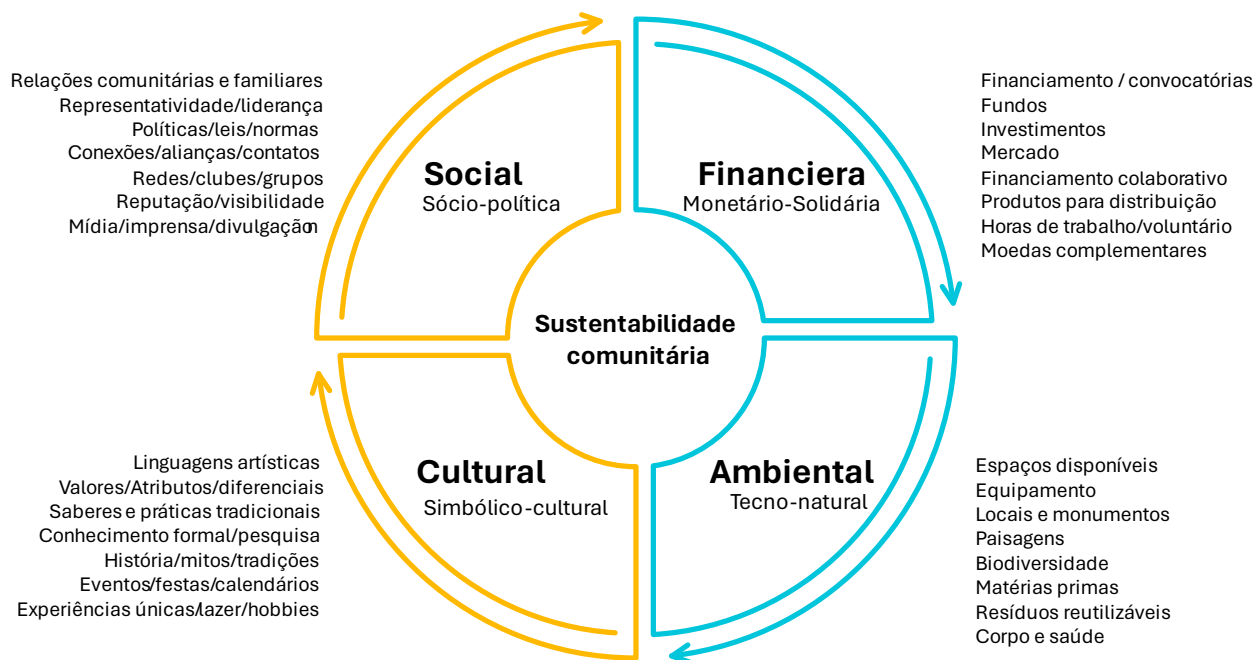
Relações comunitárias e familiares
Representatividade/liderança
Políticas/leis/normas
Conexões/alianças/contatos
Redes/clubes/grupos
Reputação/visibilidade
Mídia/imprensa/divulgação

Social
Sócio-política

Financiera
Monetário-Solidária

Financiamento / convocatórias
Fundos
Investimentos
Mercado
Financiamento colaborativo
Produtos para distribuição
Horas de trabalho/voluntário
Moedas complementares

Sustentabilidade comunitária

Linguagens artísticas
Valores/Atributos/diferenciais
Saberes e práticas tradicionais
Conhecimento formal/pesquisa
História/mitos/tradições
Eventos/festas/calendários
Experiências únicas/lazer/hobbies

Cultural
Simbólico-cultural

Ambiental
Tecno-natural

Espaços disponíveis
Equipamento
Locais e monumentos
Paisagens
Biodiversidade
Matérias primas
Resíduos reutilizáveis
Corpo e saúde